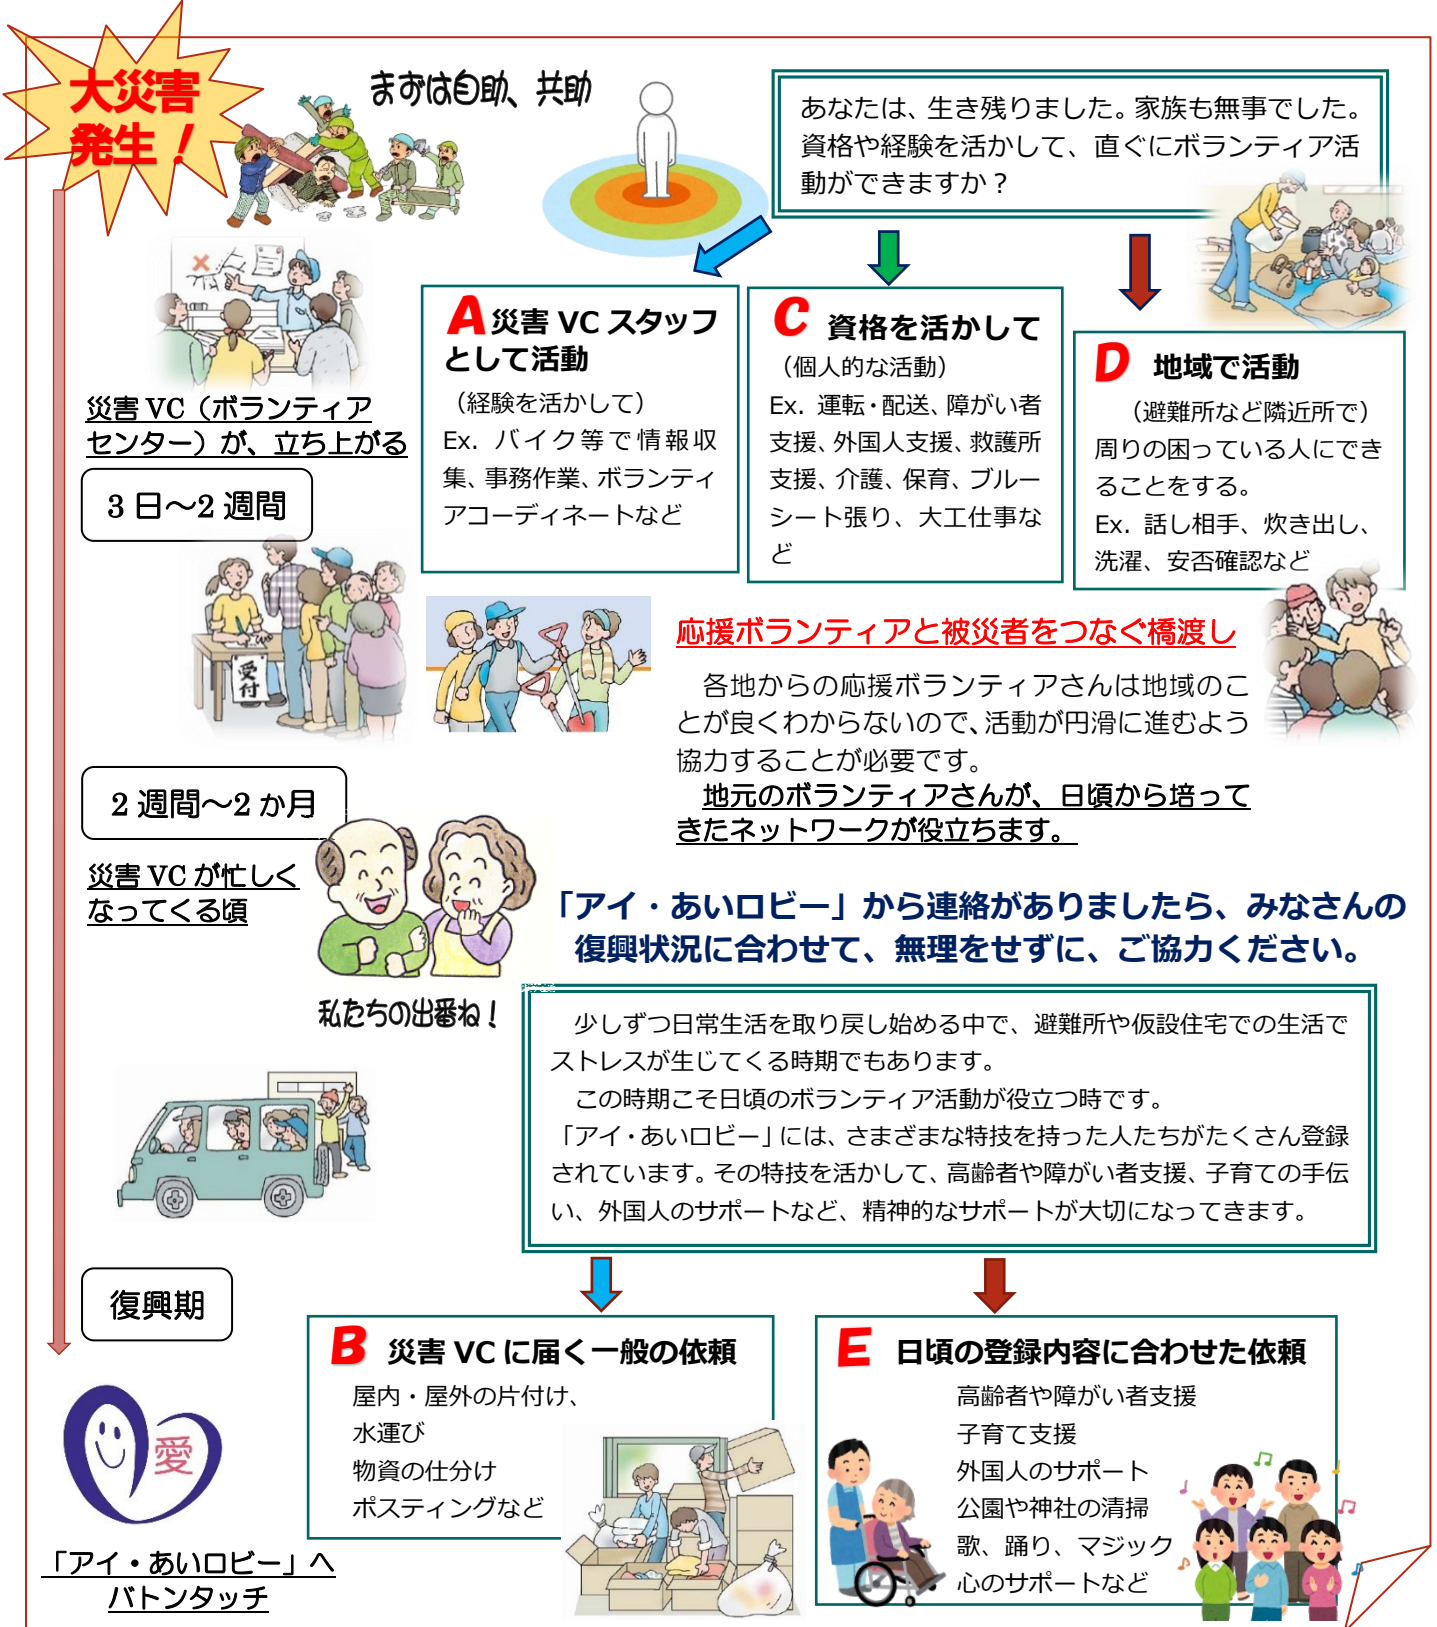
大災害発生！

まずは自助、共助

あなたは、生き残りました。家族も無事でした。資格や経験を活かして、直ぐにボランティア活動ができますか？

災害 VC（ボランティアセンター）が、立ち上がる

3 日～2 週間

A 災害 VC スタッフとして活動
（経験を活かして）
Ex. バイク等で情報収集、事務作業、ボランティアコーディネートなど

C 資格を活かして
（個人的な活動）
Ex. 運転・配送、障がい者支援、外国人支援、救護所支援、介護、保育、ブルーシート張り、大工仕事など

D 地域で活動
（避難所など隣近所で）
周りの困っている人にできることをする。
Ex. 話し相手、炊き出し、洗濯、安否確認など

受付

応援ボランティアと被災者をつなぐ橋渡し

各地からの応援ボランティアさんは地域のことが良くわからないので、活動が円滑に進むよう協力することが必要です。
地元のボランティアさんが、日頃から培ってきたネットワークが役立ちます。

2 週間～2 か月

災害 VC が忙しくなってくる頃

「アイ・あいロビー」から連絡がありましたら、みなさんの復興状況に合わせて、無理をせずに、ご協力ください。

私たちの出番ね！

少しずつ日常生活を取り戻し始める中で、避難所や仮設住宅での生活でストレスが生じてくる時期でもあります。
この時期こそ日頃のボランティア活動が役立つ時です。
「アイ・あいロビー」には、さまざまな特技を持った人たちがたくさん登録されています。その特技を活かして、高齢者や障がい者支援、子育ての手伝い、外国人のサポートなど、精神的なサポートが大切になってきます。

復興期

B 災害 VC に届く一般の依頼
屋内・屋外の片付け、
水運び
物資の仕分け
ポスティングなど

E 日頃の登録内容に合わせた依頼
高齢者や障がい者支援
子育て支援
外国人のサポート
公園や神社の清掃
歌、踊り、マジック
心のサポートなど

愛

「アイ・あいロビー」へバトンタッチ